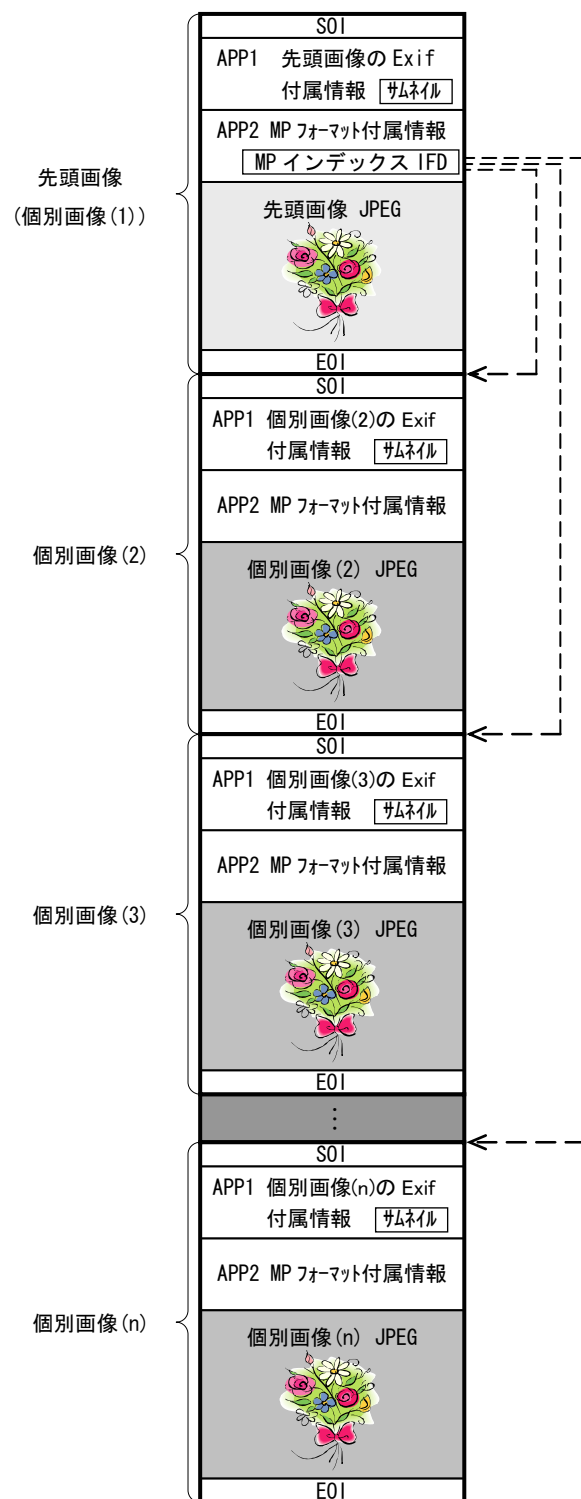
先頭画像
(個別画像(1))

SOI
APP1 先頭画像の Exif 付属情報 サムネイル
APP2 MP フォーマット付属情報 MP インデックス IFD
先頭画像 JPEG
EOI

個別画像(2)

SOI
APP1 個別画像(2)の Exif 付属情報 サムネイル
APP2 MP フォーマット付属情報
個別画像(2) JPEG
EOI

個別画像(3)

SOI
APP1 個別画像(3)の Exif 付属情報 サムネイル
APP2 MP フォーマット付属情報
個別画像(3) JPEG
EOI

⋮

個別画像(n)

SOI
APP1 個別画像(n)の Exif 付属情報 サムネイル
APP2 MP フォーマット付属情報
個別画像(n) JPEG
EOI